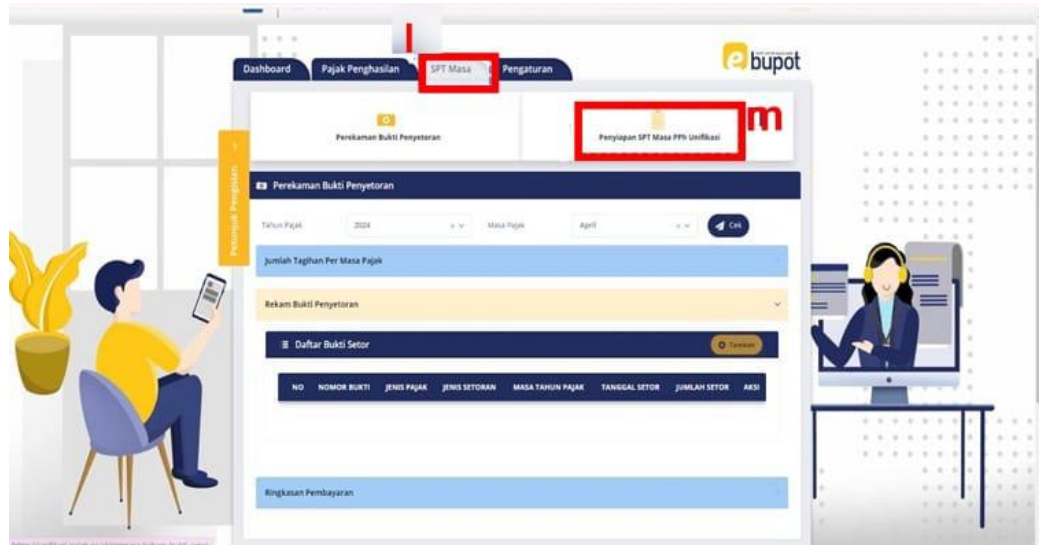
Dashboard | Pajak Penghasilan | SPT Masa | Pengaturan

e bupot

Perekaman Bukti Penyetoran

Penyiapan SPT Masa PPh Unifikasi

Petunjuk Pengisian

Perekaman Bukti Penyetoran

Tahun Pajak 2024 Masa Pajak April Cek

Jumlah Tagihan Per Masa Pajak

Rekam Bukti Penyetoran

Daftar Bukti Setor

Tambah

| NO | NOMOR BUKTI | JENIS PAJAK | JENIS SETORAN | MASA TAHUN PAJAK | TANGGAL SETOR | JUMLAH SETOR | AKSI |
|---|---|---|---|---|---|---|---|

Ringkasan Pembayaran